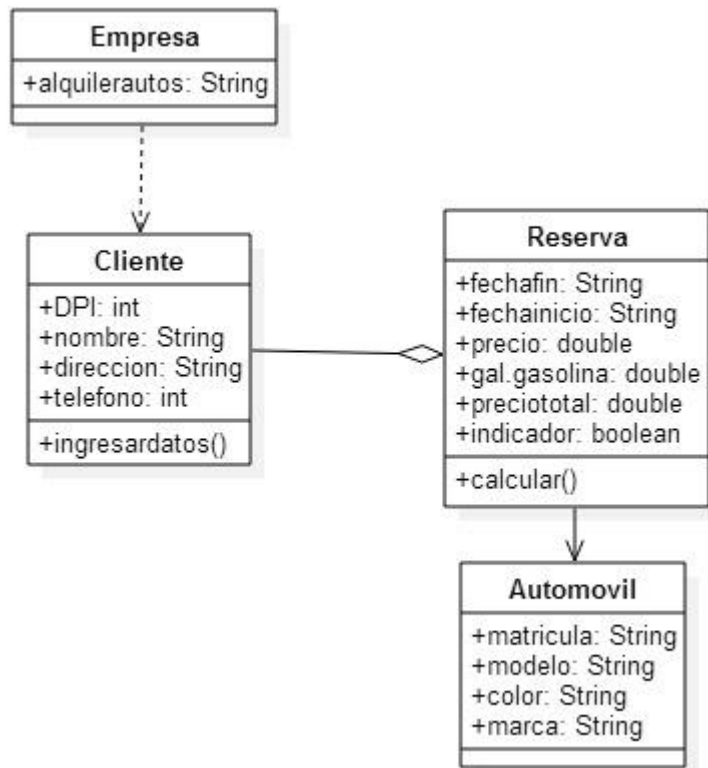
Empresa
+alquilerautos: String

Cliente
+DPI: int
+nombre: String
+direccion: String
+telefono: int
+ingresardatos()

Reserva
+fechafin: String
+fechainicio: String
+precio: double
+gal.gasolina: double
+preciototal: double
+indicador: boolean
+calcular()

Automovil
+matricula: String
+modelo: String
+color: String
+marca: String